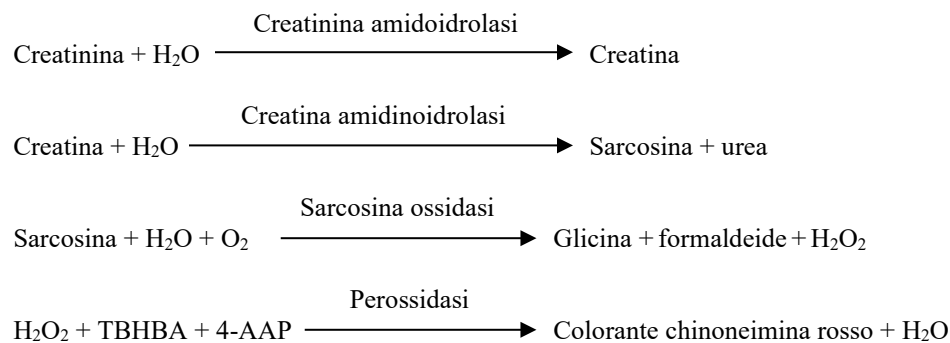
Creatinina amidoidrolasi
Creatinina + $H_2O$ ⟶ Creatina

Creatina amidinoidrolasi
Creatina + $H_2O$ ⟶ Sarcosina + urea

Sarcosina ossidasi
Sarcosina + $H_2O$ + $O_2$ ⟶ Glicina + formaldeide + $H_2O_2$

Perossidasi
$H_2O_2$ + TBHBA + 4-AAP ⟶ Colorante chinoneimina rosso + $H_2O$